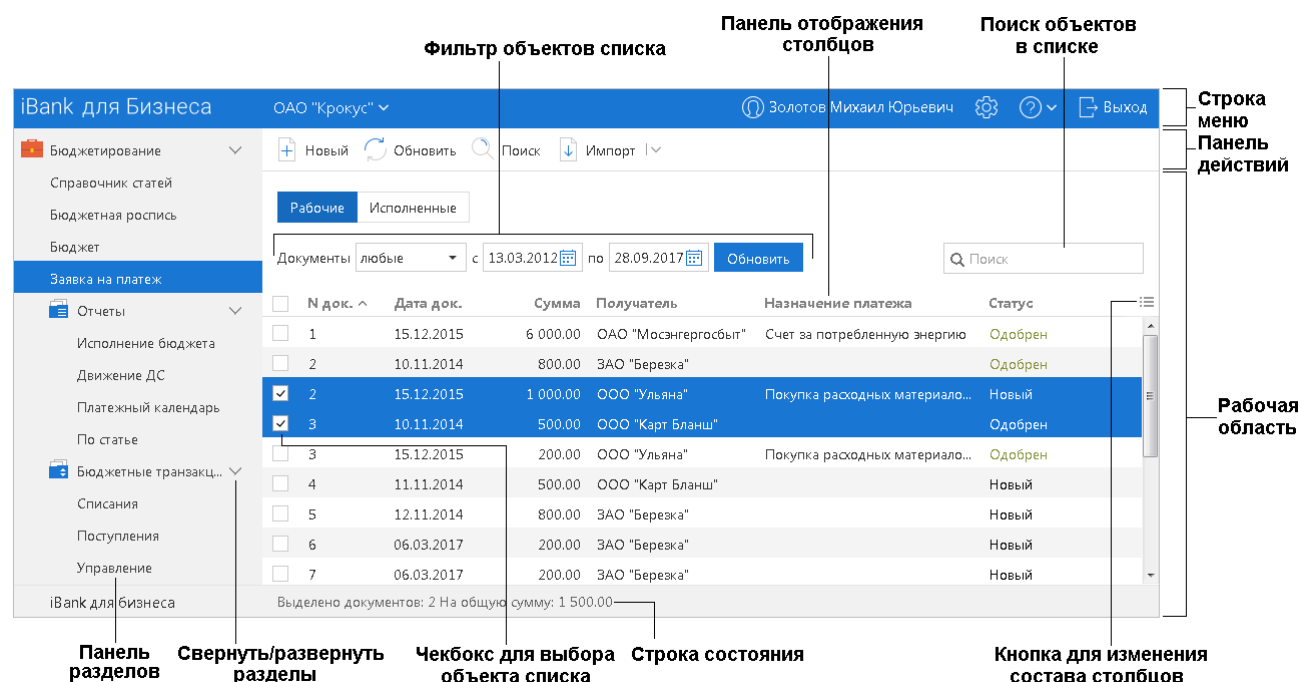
Фильтр объектов списка

Панель отображения столбцов

Поиск объектов в списке

iBank для Бизнеса ОАО "Крокус" Золотов Михаил Юрьевич Выход

Строка меню

Панель действий

Бюджетирование

Справочник статей

Бюджетная роспись

Бюджет

Заявка на платеж

Отчеты

Исполнение бюджета

Движение ДС

Платежный календарь

По статье

Бюджетные транзакц...

Списания

Поступления

Управление

iBank для бизнеса

Новый Обновить Поиск Импорт

Рабочие Исполненные

Документы любые с 13.03.2012 по 28.09.2017 Обновить

Поиск

| | N док. | Дата док. | Сумма | Получатель | Назначение платежа | Статус |
|---|---|---|---|---|---|---|
| | 1 | 15.12.2015 | 6 000.00 | ОАО "Мосэнгергосбыт" | Счет за потребленную энергию | Одобрен |
| | 2 | 10.11.2014 | 800.00 | ЗАО "Березка" | | Одобрен |
| ✓ | 2 | 15.12.2015 | 1 000.00 | ООО "Ульяна" | Покупка расходных материало... | Новый |
| ✓ | 3 | 10.11.2014 | 500.00 | ООО "Карт Бланш" | | Одобрен |
| | 3 | 15.12.2015 | 200.00 | ООО "Ульяна" | Покупка расходных материало... | Одобрен |
| | 4 | 11.11.2014 | 500.00 | ООО "Карт Бланш" | | Новый |
| | 5 | 12.11.2014 | 800.00 | ЗАО "Березка" | | Новый |
| | 6 | 06.03.2017 | 200.00 | ЗАО "Березка" | | Новый |
| | 7 | 06.03.2017 | 200.00 | ЗАО "Березка" | | Новый |

Выделено документов: 2 На общую сумму: 1 500.00

Рабочая область

Панель разделов

Свернуть/развернуть разделы

Чекбокс для выбора объекта списка

Строка состояния

Кнопка для изменения состава столбцов